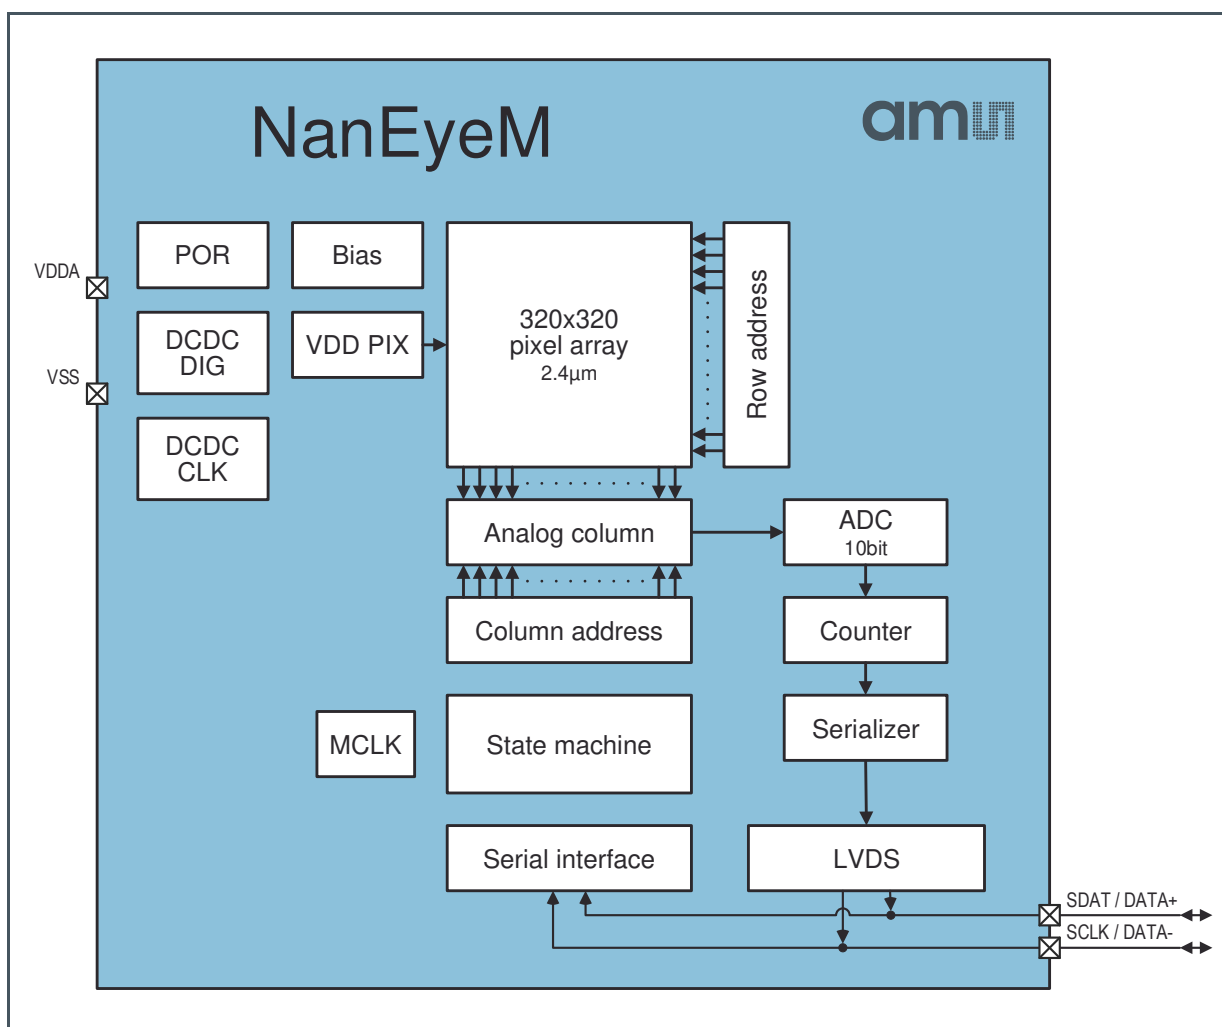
NanEyeM

am

VDDA

VSS

POR

Bias

DCDC DIG

VDD PIX

DCDC CLK

320x320 pixel array 2.4µm

Row address

Analog column

ADC 10bit

Column address

Counter

MCLK

State machine

Serializer

Serial interface

LVDS

SDAT / DATA+

SCLK / DATA-